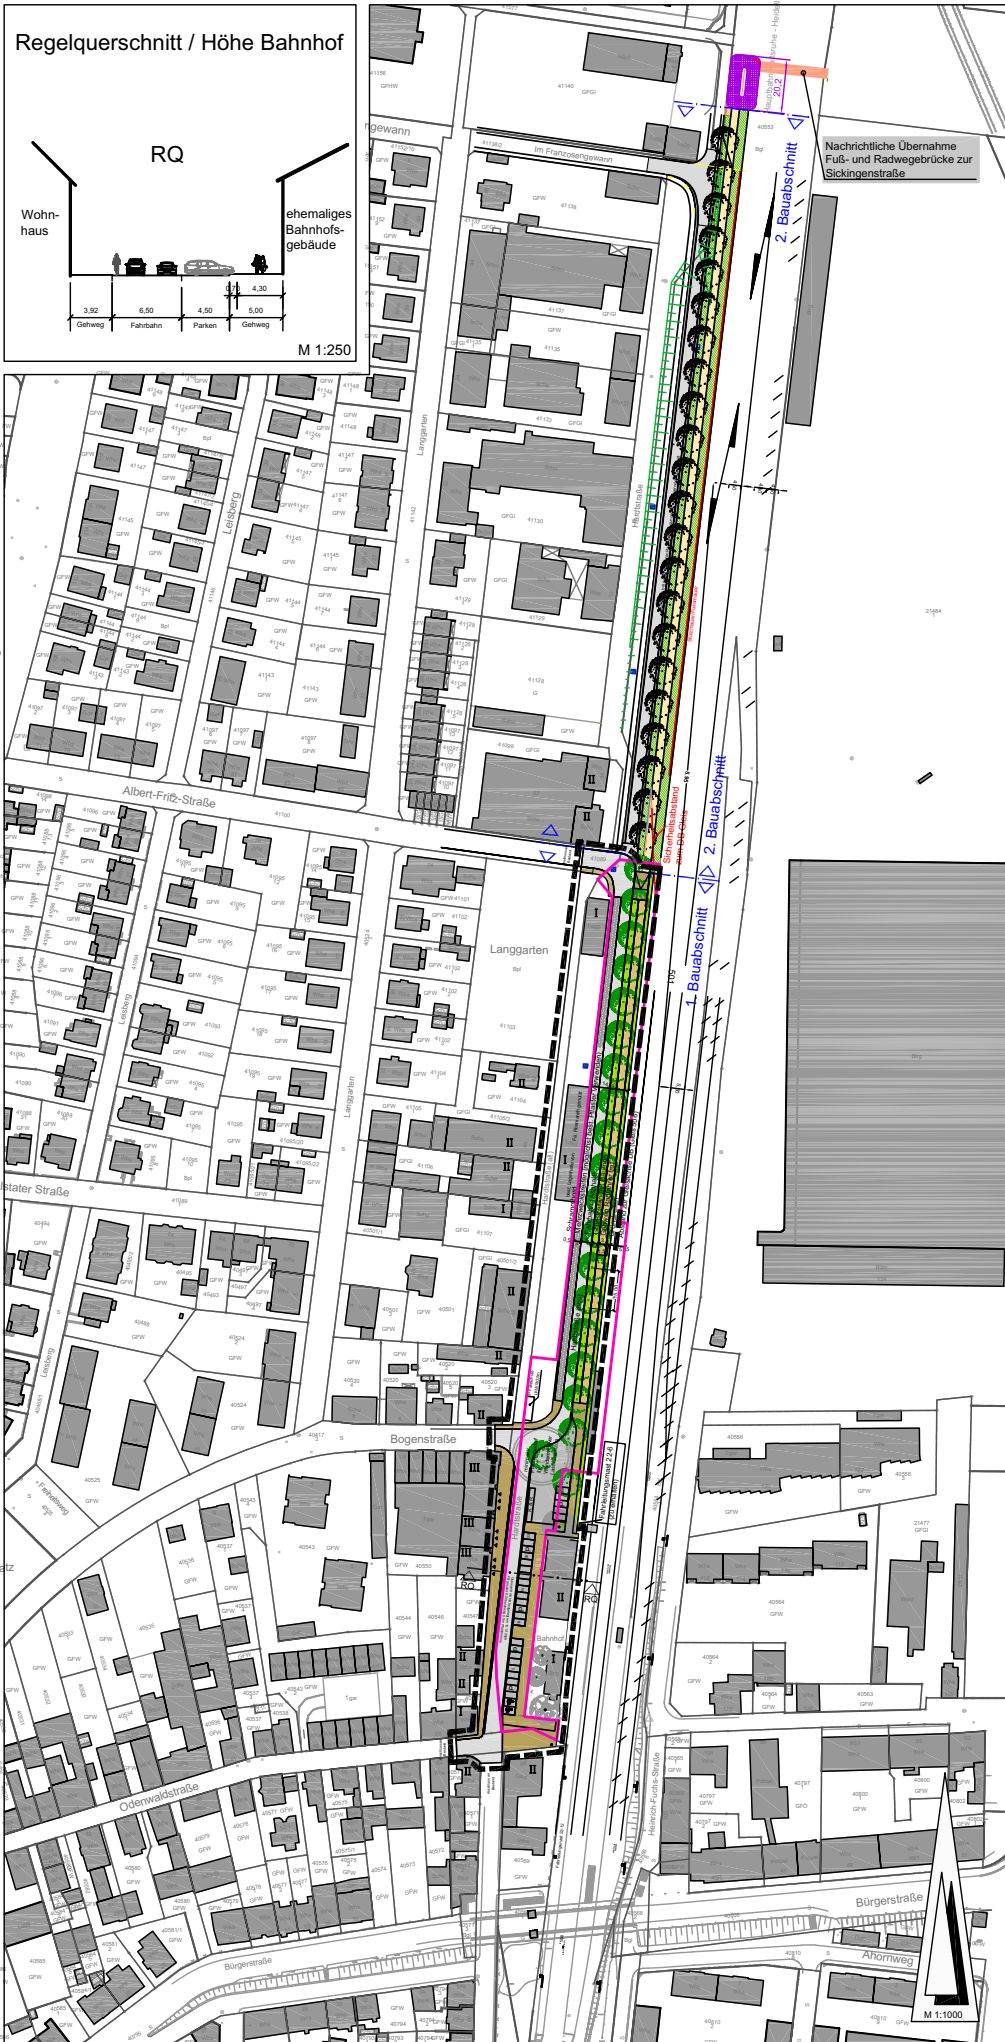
Regelquerschnitt / Höhe Bahnhof

RQ

Wohnhaus

ehemaliges Bahnhofsgebäude

3,92
Gehweg

6,50
Fahrbahn

4,50
Parken

0,70

4,30

5,00
Gehweg

M 1:250

Nachrichtliche Übernahme Fuß- und Radwegebrücke zur Sickingenstraße

2. Bauabschnitt

2. Bauabschnitt

1. Bauabschnitt

Im Franzosengewann

Hardtstraße

Albert-Fritz-Straße

Langgarten

Leisberg

Langgarten

Bogenstraße

Odenwaldstraße

Bürgerstraße

Ahornweg

Heinrich-Fuchs-Straße

Bahnhof

Sicherheitsabstand

M 1:1000